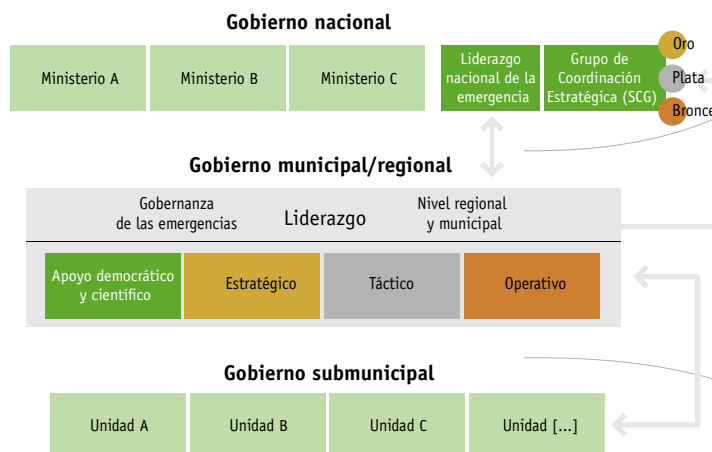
Gobierno nacional

Ministerio A

Ministerio B

Ministerio C

Liderazgo nacional de la emergencia

Grupo de Coordinación Estratégica (SCG)

Oro

Plata

Bronce

Gobierno municipal/regional

Gobernanza de las emergencias

Liderazgo

Nivel regional y municipal

Apoyo democrático y científico

Estratégico

Táctico

Operativo

Gobierno submunicipal

Unidad A

Unidad B

Unidad C

Unidad [...]